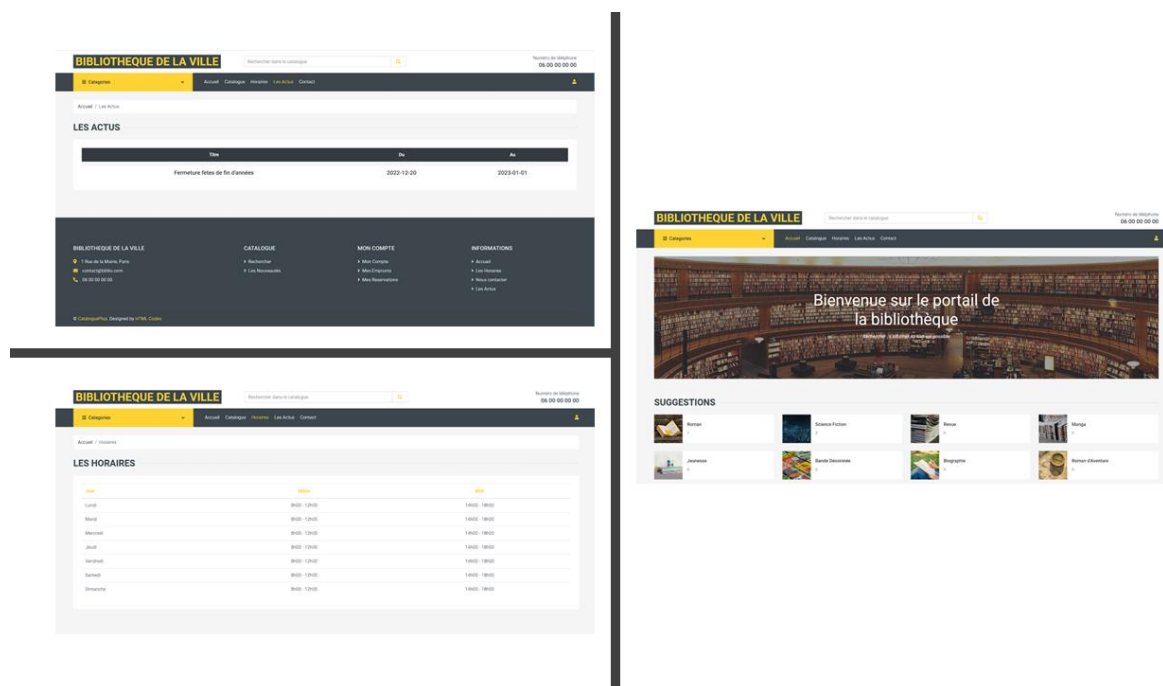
BIBLIOTHEQUE DE LA VILLE
Rechercher dans le catalogue
Numéro de téléphone
06 00 00 00 00
Catégories
Accueil Catalogue Horaires Les Actus Contact
Accueil / Les Actus
LES ACTUS

| Titre | Du | Au |
|---|---|---|
| Fermeture fetes de fin d'années | 2022-12-20 | 2023-01-01 |

BIBLIOTHEQUE DE LA VILLE
1 Rue de la Mairie, Paris
contact@biblio.com
06 00 00 00 00

CATALOGUE
Rechercher
Les Nouveautés

MON COMPTE
Mon Compte
Mes Emprunts
Mes Reservations

INFORMATIONS
Accueil
Les Horaires
Nous contacter
Les Actus

© CataloguePlus. Designed by HTML Codex

BIBLIOTHEQUE DE LA VILLE
Rechercher dans le catalogue
Numéro de téléphone
06 00 00 00 00
Catégories
Accueil Catalogue Horaires Les Actus Contact
Accueil / Horaires
LES HORAIRES

| Jour | Matin | Midi |
|---|---|---|
| Lundi | 8h00 - 12h00 | 14h00 - 18h00 |
| Mardi | 8h00 - 12h00 | 14h00 - 18h00 |
| Mercredi | 8h00 - 12h00 | 14h00 - 18h00 |
| Jeudi | 8h00 - 12h00 | 14h00 - 18h00 |
| Vendredi | 8h00 - 12h00 | 14h00 - 18h00 |
| Samedi | 8h00 - 12h00 | 14h00 - 18h00 |
| Dimanche | 8h00 - 12h00 | 14h00 - 18h00 |

BIBLIOTHEQUE DE LA VILLE
Rechercher dans le catalogue
Numéro de téléphone
06 00 00 00 00
Catégories
Accueil Catalogue Horaires Les Actus Contact
Bienvenue sur le portail de la bibliothèque
Rechercher, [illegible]
SUGGESTIONS
Roman
Science Fiction
Revue
Manga
Jeunesse
Bande Dessinée
Biographie
Roman d'aventure